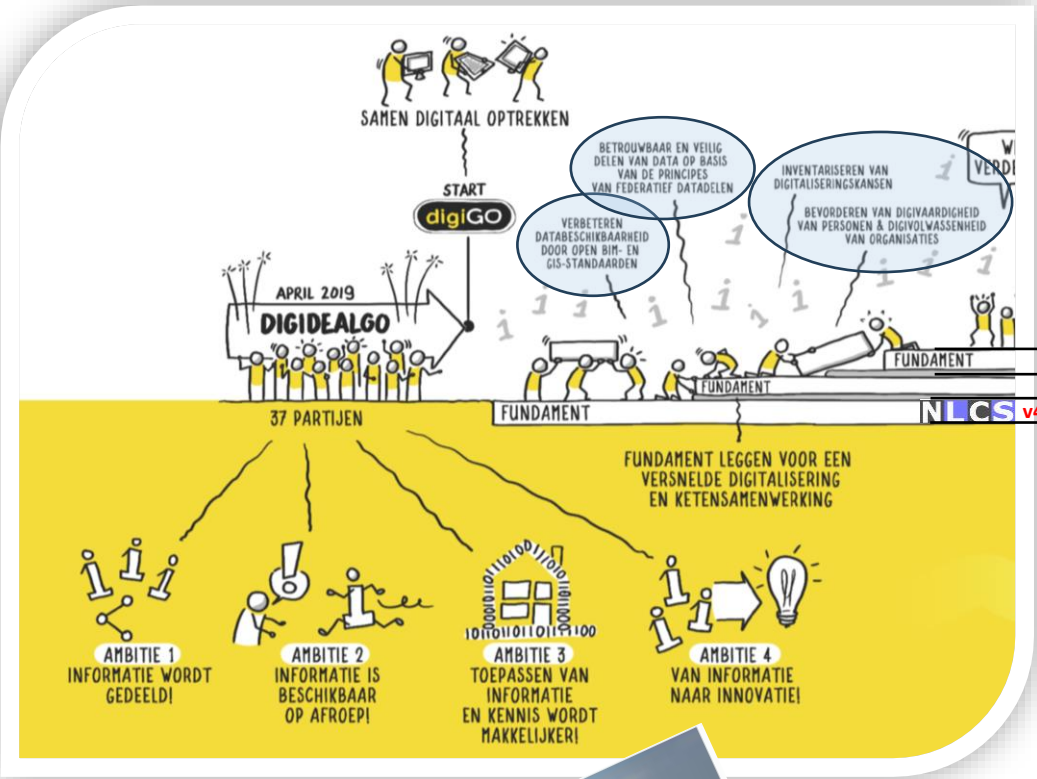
SAMEN DIGITAAL OPTREKKEN

START

digiGO

APRIL 2019

DIGIDEALGO

37 PARTIJEN

BETROUWBAAR EN VEILIG DELEN VAN DATA OP BASIS VAN DE PRINCIPES VAN FEDERATIEF DATADELEN

VERBETEREN DATABESCHIKBAARHEID DOOR OPEN BIM- EN GIS-STANDAARDEN

INVENTARISEREN VAN DIGITALISERINGSKANSEN

BEVORDEREN VAN DIGIVAARDIGHEID VAN PERSONEN & DIGIVOLWASSENHEID VAN ORGANISATIES

W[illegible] VERD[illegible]

FUNDAMENT

FUNDAMENT

FUNDAMENT

NLCS v4

FUNDAMENT LEGGEN VOOR EEN VERSNELDE DIGITALISERING EN KETENSAMENWERKING

AMBITIE 1
INFORMATIE WORDT GEDEELD!

AMBITIE 2
INFORMATIE IS BESCHIKBAAR OP AFROEP!

AMBITIE 3
TOEPASSEN VAN INFORMATIE EN KENNIS WORDT MAKKELIJKER!

AMBITIE 4
VAN INFORMATIE NAAR INNOVATIE!